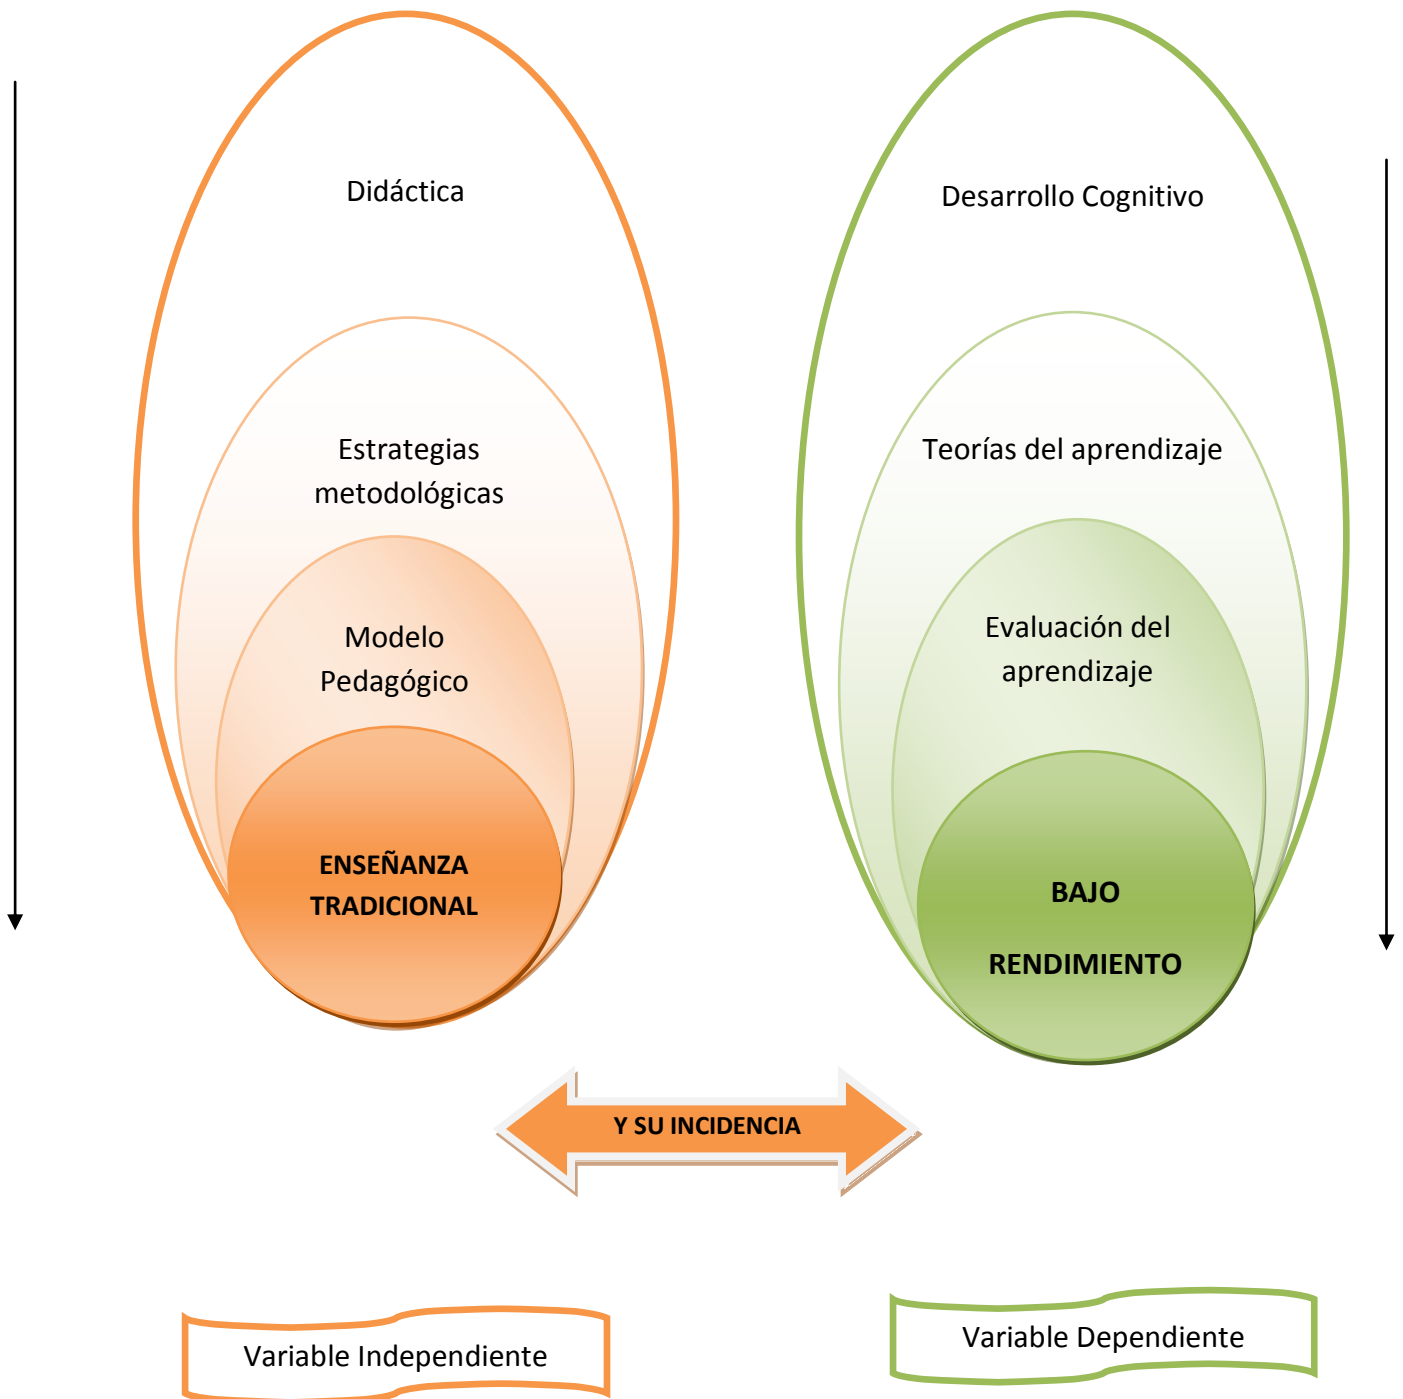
Didáctica

Estrategias metodológicas

Modelo Pedagógico

ENSEÑANZA TRADICIONAL

Desarrollo Cognitivo

Teorías del aprendizaje

Evaluación del aprendizaje

BAJO

RENDIMIENTO

Y SU INCIDENCIA

Variable Independiente

Variable Dependiente